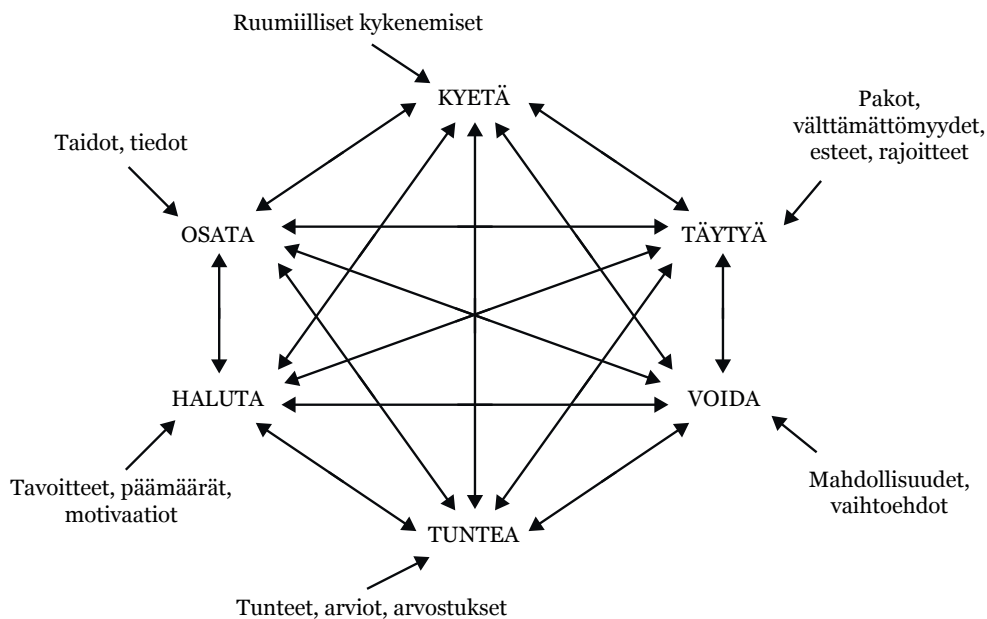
Ruumiilliset kykenemiset

KYETÄ

Pakot, välttämättömyydet, esteet, rajoitteet

Taidot, tiedot

OSATA

TÄYTYÄ

HALUTA

VOIDA

Tavoitteet, päämäärät, motivaatiot

Mahdollisuudet, vaihtoehdot

TUNTEA

Tunteet, arviot, arvostukset